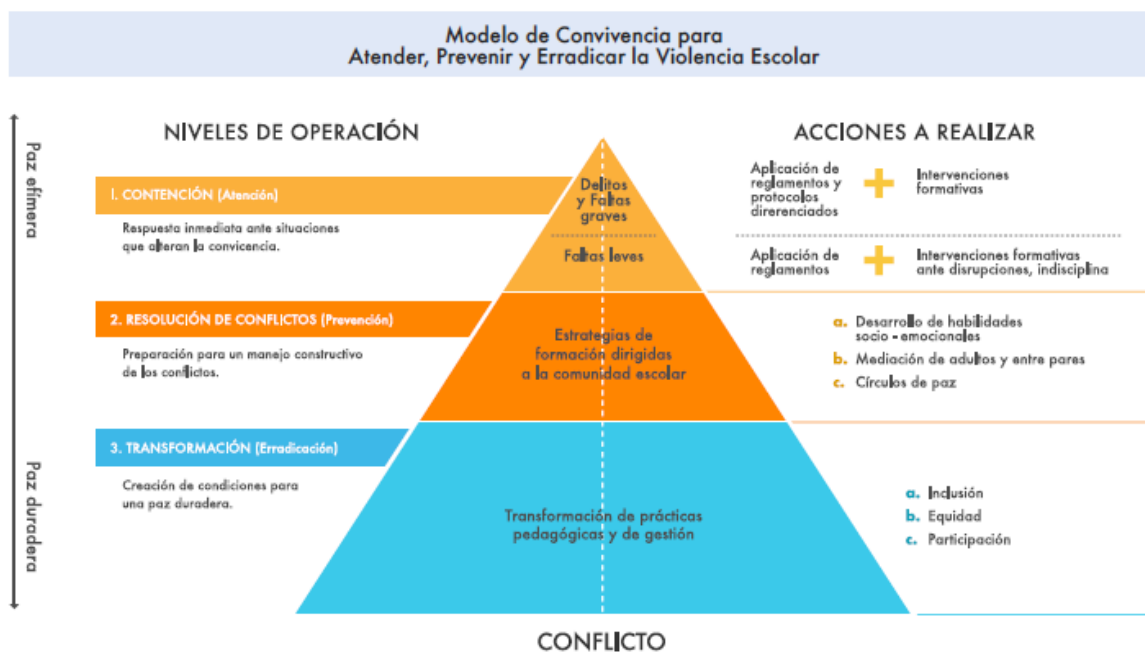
Modelo de Convivencia para
Atender, Prevenir y Erradicar la Violencia Escolar

Paz efímera

Paz duradera

NIVELES DE OPERACIÓN

1. CONTENCIÓN (Atención)

Respuesta inmediata ante situaciones que alteran la convivencia.

2. RESOLUCIÓN DE CONFLICTOS (Prevención)

Preparación para un manejo constructivo de los conflictos.

3. TRANSFORMACIÓN (Erradicación)

Creación de condiciones para una paz duradera.

Delitos y Faltas graves

Faltas leves

Estrategias de formación dirigidas a la comunidad escolar

Transformación de prácticas pedagógicas y de gestión

ACCIONES A REALIZAR

Aplicación de reglamentos y protocolos direrenciados + Intervenciones formativas

Aplicación de reglamentos + Intervenciones formativas ante disrupciones, indisciplina

a. Desarrollo de habilidades socio - emocionales
b. Mediación de adultos y entre pares
c. Círculos de paz

a. Inclusión
b. Equidad
c. Participación

CONFLICTO